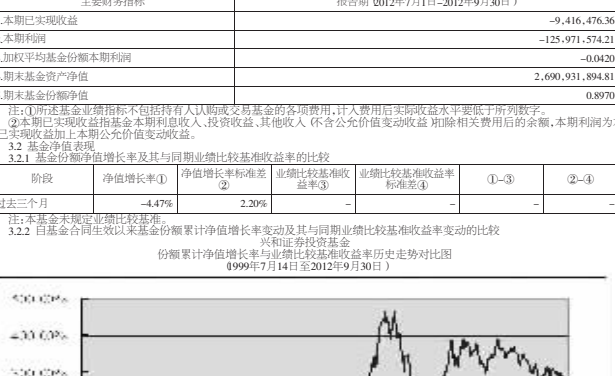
| 主要财务指标 | 报告期（2012年7月1日–2012年9月30日） |
|---|---|
| .本期已实现收益 | -9,416,476.36 |
| .本期利润 | -125,971,574.21 |
| .加权平均基金份额本期利润 | -0.0420 |
| .期末基金资产净值 | 2,690,931,894.81 |
| .期末基金份额净值 | 0.8970 |

注：①所述基金业绩指标不包括持有人认购或交易基金的各项费用，计入费用后实际收益水平要低于所列数字。
②本期已实现收益指基金本期利息收入、投资收益、其他收入（不含公允价值变动收益）扣除相关费用后的余额，本期利润为本期已实现收益加上本期公允价值变动收益。
3.2 基金净值表现
3.2.1 基金份额净值增长率及其与同期业绩比较基准收益率的比较

| 阶段 | 净值增长率① | 净值增长率标准差② | 业绩比较基准收益率③ | 业绩比较基准收益率标准差④ | ①–③ | ②–④ |
|---|---|---|---|---|---|---|
| 过去三个月 | -4.47% | 2.20% | – | – | – | – |

注：本基金未规定业绩比较基准。
3.2.2 自基金合同生效以来基金份额累计净值增长率变动及其与同期业绩比较基准收益率变动的比较
兴和证券投资基金
份额累计净值增长率与业绩比较基准收益率历史走势对比图
（1999年7月14日至2012年9月30日）

500.00%
400.00%
300.00%